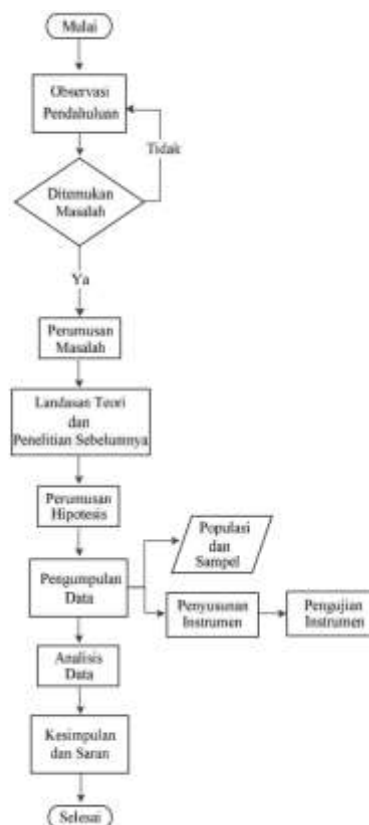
Mulai

Observasi Pendahuluan

Tidak

Ditemukan Masalah

Ya

Perumusan Masalah

Landasan Teori dan Penelitian Sebelumnya

Perumusan Hipotesis

Populasi dan Sampel

Pengumpulan Data

Penyusunan Instrumen

Pengujian Instrumen

Analisis Data

Kesimpulan dan Saran

Selesai